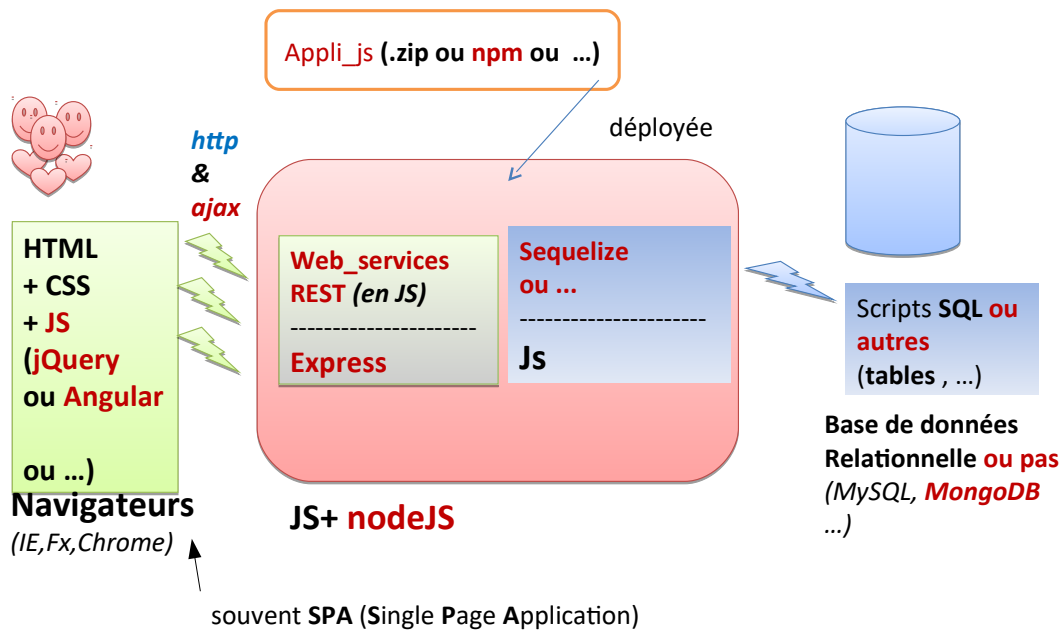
Appli_js (.zip ou npm ou ...)

déployée

http
&
ajax

HTML
+ CSS
+ JS
(jQuery
ou Angular

ou ...)

Navigateurs
(IE,Fx,Chrome)

Web_services
REST (en JS)
----------------------
Express

Sequelize
ou ...
----------------------
Js

JS+ nodeJS

Scripts SQL ou autres
(tables , ...)

Base de données
Relationnelle ou pas
(MySQL, MongoDB
...)

souvent SPA (Single Page Application)